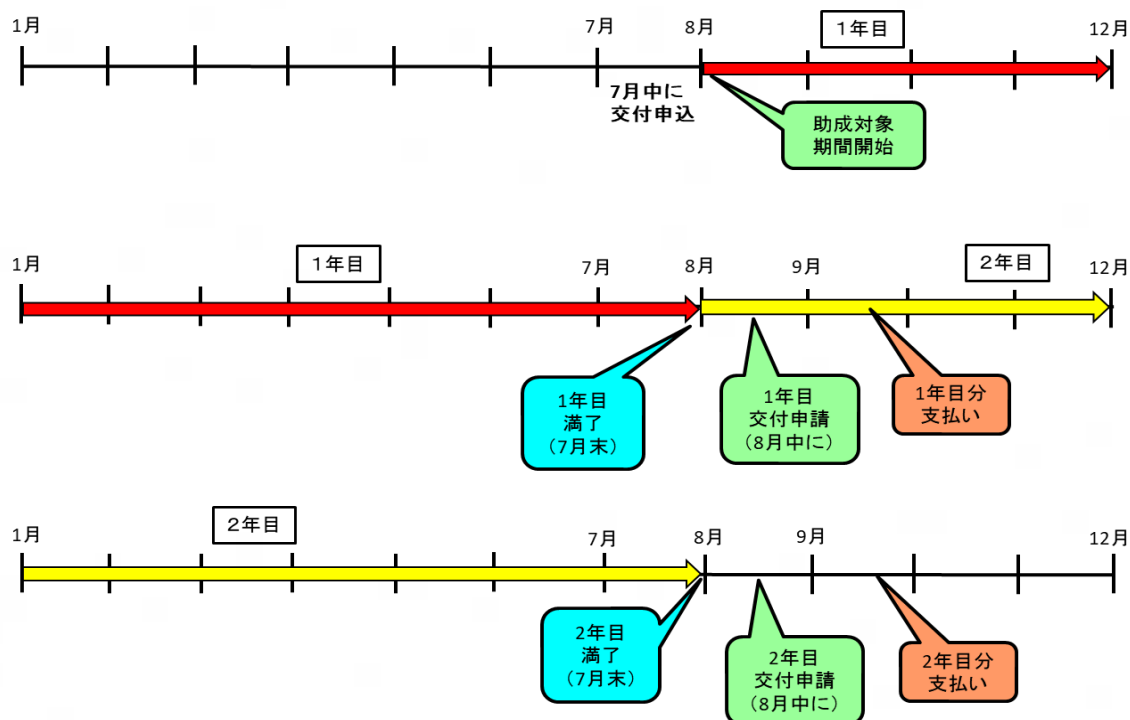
1月

7月

8月

1年目

12月

7月中に
交付申込

助成対象
期間開始

1月

1年目

7月

8月

9月

2年目

12月

1年目
満了
（7月末）

1年目
交付申請
（8月中に）

1年目分
支払い

1月

2年目

7月

8月

9月

12月

2年目
満了
（7月末）

2年目
交付申請
（8月中に）

2年目分
支払い